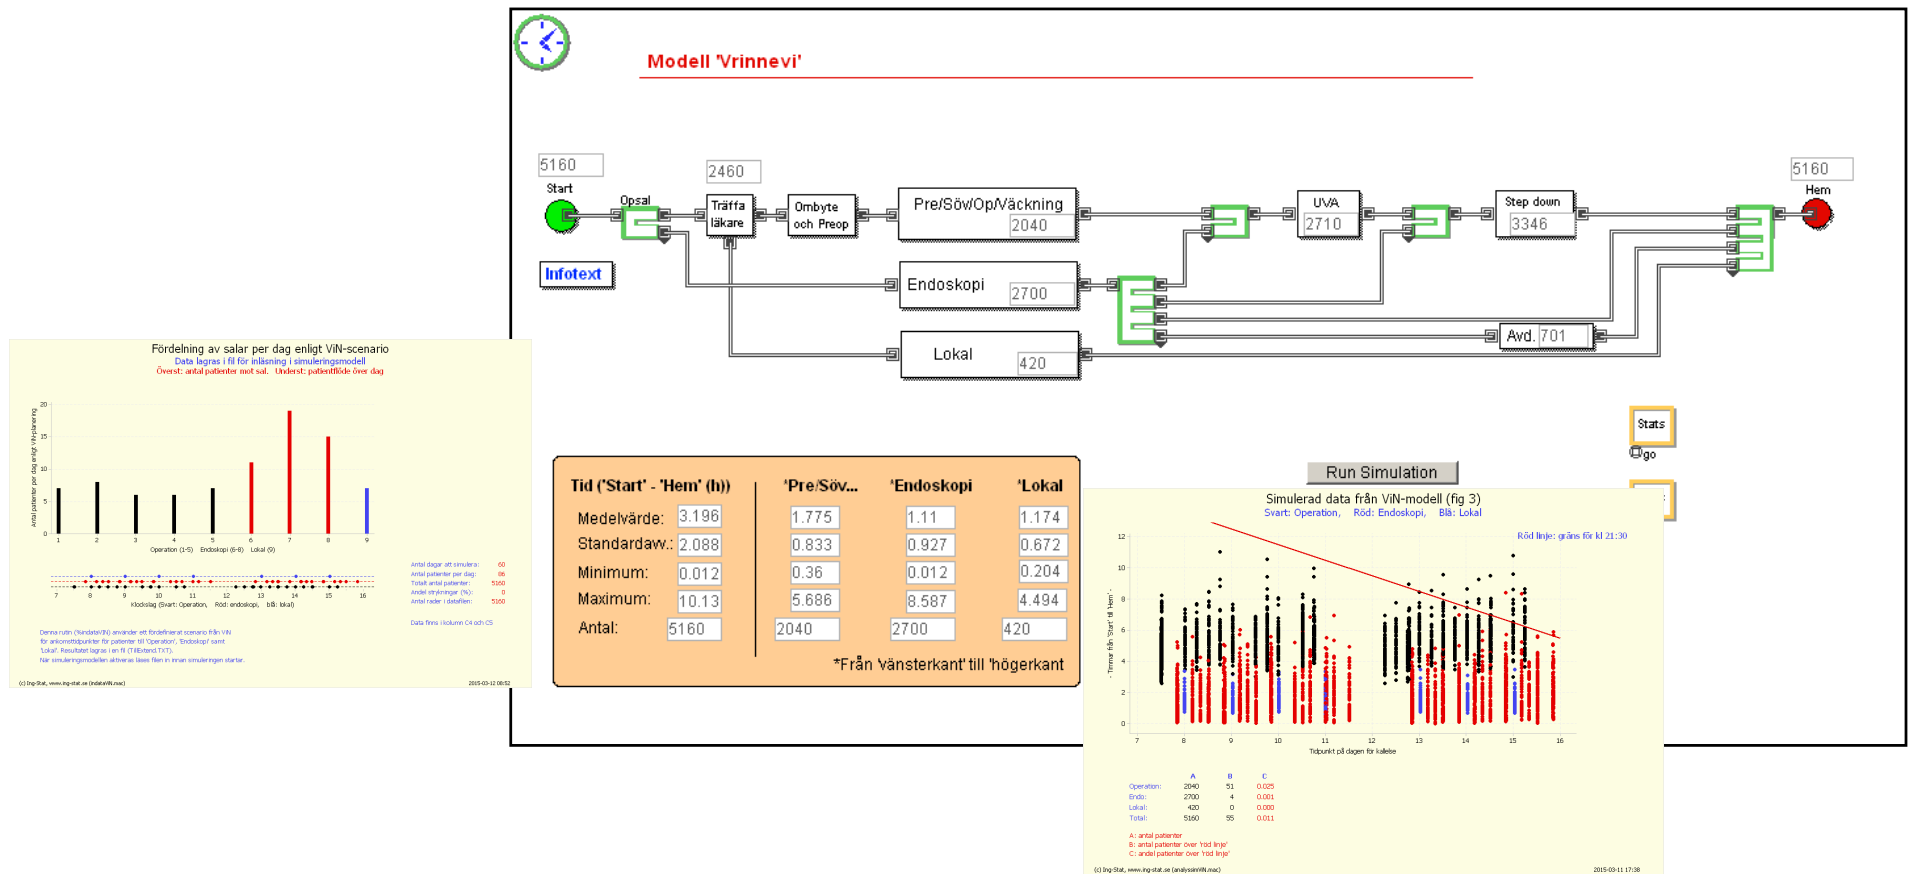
Modell 'Vrinnevi'

5160
Start

Opsal

2460
Träffa läkare

Ombyte och Preop

Pre/Söv/Op/Väckning
2040

UVA
2710

Step down
3346

5160
Hem

Infotext

Endoskopi
2700

Avd. 701

Lokal
420

Stats
go

Run Simulation

| Tid ('Start' - 'Hem' (h)) | 'Pre/Söv... | 'Endoskopi | 'Lokal |
|---|---|---|---|
| Medelvärde: 3.196 | 1.775 | 1.11 | 1.174 |
| Standardaw.: 2.088 | 0.833 | 0.927 | 0.672 |
| Minimum: 0.012 | 0.36 | 0.012 | 0.204 |
| Maximum: 10.13 | 5.686 | 8.587 | 4.494 |
| Antal: 5160 | 2040 | 2700 | 420 |

*Från 'vänsterkant' till 'högerkant

Fördelning av salar per dag enligt ViN-scenario
Data lagras i fil för inläsning i simuleringsmodell
Överst: antal patienter mot sal. Underst: patientflöde över dag

Antal patienter per dag enligt ViN-planering
20 15 10 5 0
1 2 3 4 5 6 7 8 9
Operation (1-5) Endoskopi (6-8) Lokal (9)

7 8 9 10 11 12 13 14 15 16
Klockslag (Svart: Operation, Röd: endoskopi, blå: lokal)

Antal dagar att simulera: 60
Antal patienter per dag: 86
Totalt antal patienter: 5160
Andel strykningar (%): 0
Antal rader i datafilen: 5160

Data finns i kolumn C4 och C5

Denna rutin (%indataViN) använder ett fördefinierat scenario från ViN för ankomsttidpunkter för patienter till 'Operation', 'Endoskopi' samt 'Lokal'. Resultatet lagras i en fil (TillExtend.TXT).
När simuleringsmodellen aktiveras läses filen in innan simuleringen startar.

(c) Ing-Stat, www.ing-stat.se (indataViN.mac)
2015-03-12 08:52

Simulerad data från ViN-modell (fig 3)
Svart: Operation, Röd: Endoskopi, Blå: Lokal

Röd linje: gräns för kl 21:30

- Timmar från 'Start' till 'Hem' -
12 10 8 6 4 2 0
7 8 9 10 11 12 13 14 15 16
Tidpunkt på dagen för kallelse

| | A | B | C |
|---|---|---|---|
| Operation: | 2040 | 51 | 0.025 |
| Endo: | 2700 | 4 | 0.001 |
| Lokal: | 420 | 0 | 0.000 |
| Total: | 5160 | 55 | 0.011 |

A: antal patienter
B: antal patienter över 'röd linje'
C: andel patienter över 'röd linje'

(c) Ing-Stat, www.ing-stat.se (analysisViN.mac)
2015-03-11 17:38